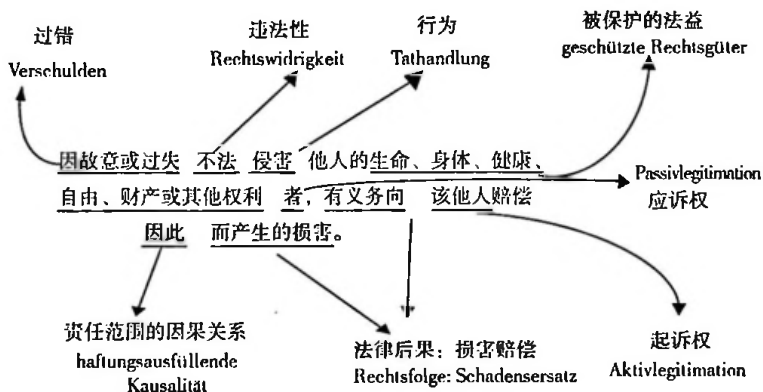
过错
Verschulden

违法性
Rechtswidrigkeit

行为
Tathandlung

被保护的法益
geschützte Rechtsgüter

因故意或过失 不法 侵害 他人的生命、身体、健康、自由、财产或其他权利 者，有义务向 该他人赔偿 因此 而产生的损害。

Passivlegitimation
应诉权

责任范围的因果关系
haftungsausfüllende Kausalität

法律后果：损害赔偿
Rechtsfolge: Schadensersatz

起诉权
Aktivlegitimation